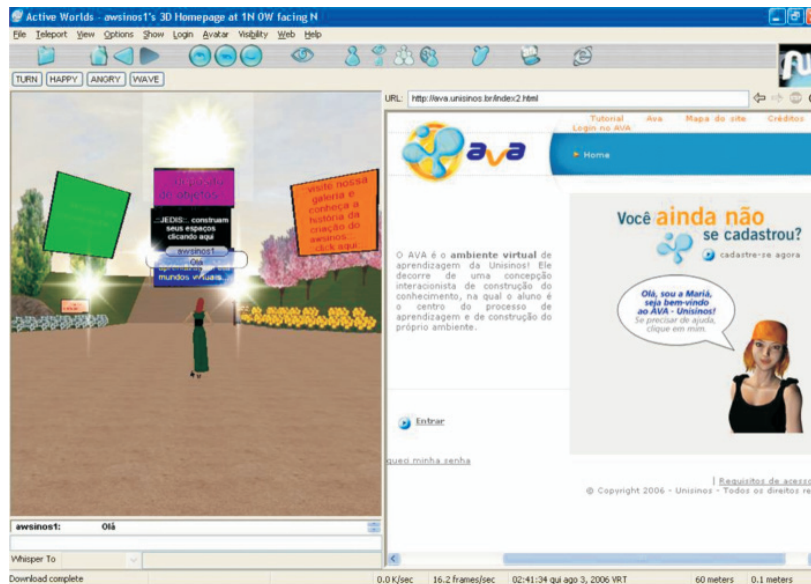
Active Worlds - awsinos1's 3D Homepage at 1N 0W facing N

File Teleport View Options Show Login Avatar Visibility Web Help

TURN HAPPY ANGRY WAVE

URL: http://ava.unisinos.br/index2.html

Tutorial Ava Mapa do site Créditos
Login no AVA

ava

Home

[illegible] de objetos

::JEDIS:: construam seus espaços clicando aqui

visite nossa galeria e conheça a história da criação do awsinos ..click aqui

awsinos1
Olá
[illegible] mundos virtuais

O AVA é o ambiente virtual de aprendizagem da Unisinos! Ele decorre de uma concepção interacionista de construção do conhecimento, na qual o aluno é o centro do processo de aprendizagem e de construção do próprio ambiente.

Você ainda não se cadastrou?

cadastre-se agora

Olá, sou a Maria, seja bem-vindo ao AVA - Unisinos! Se precisar de ajuda, clique em mim.

Entrar

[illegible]ueci minha senha

| Requisitos de acess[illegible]

© Copyright 2006 - Unisinos - Todos os direitos re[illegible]

awsinos1: Olá

Whisper To

Download complete

0.0 K/sec 16.2 frames/sec 02:41:34 qui ago 3, 2006 VRT 60 meters 0.1 meters